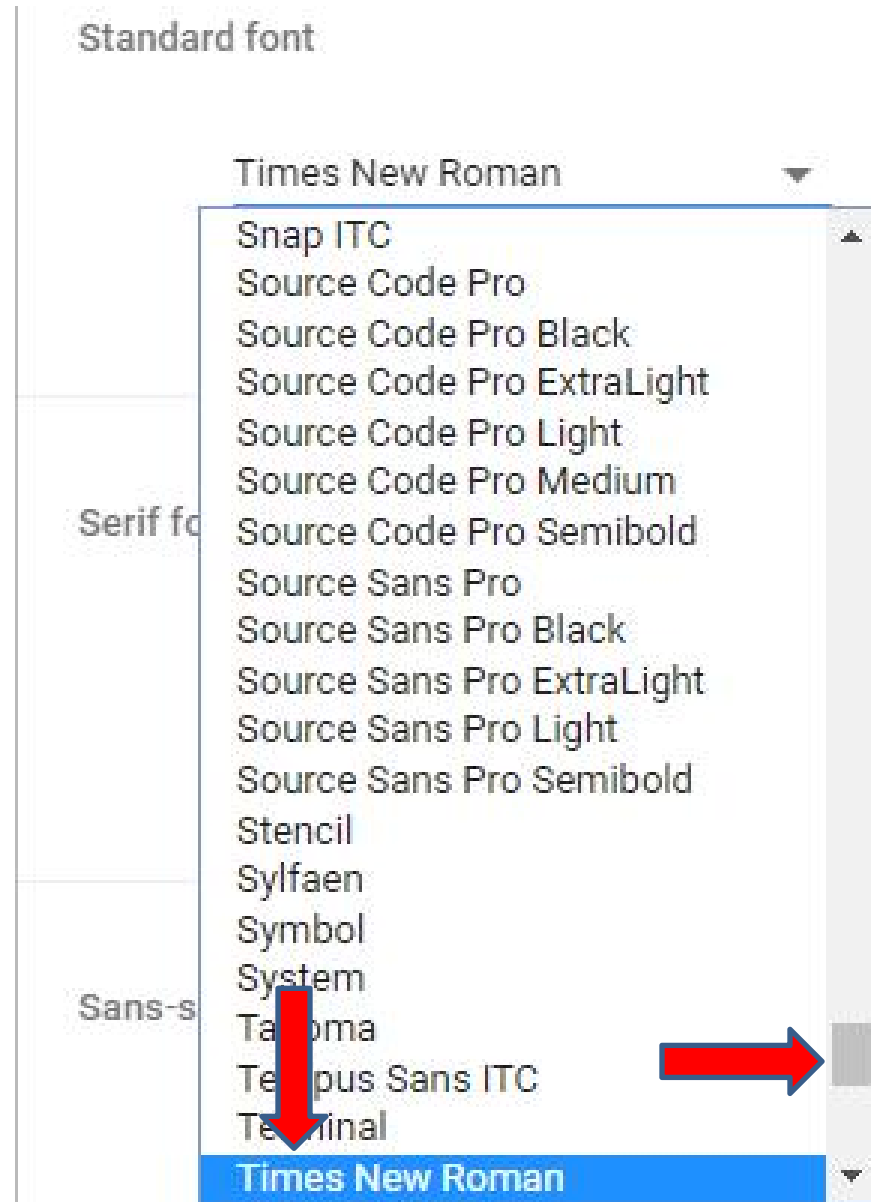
Standard font

Times New Roman

Snap ITC
Source Code Pro
Source Code Pro Black
Source Code Pro ExtraLight
Source Code Pro Light
Source Code Pro Medium
Source Code Pro Semibold
Source Sans Pro
Source Sans Pro Black
Source Sans Pro ExtraLight
Source Sans Pro Light
Source Sans Pro Semibold
Stencil
Sylfaen
Symbol
System
Ta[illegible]oma
Te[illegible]pus Sans ITC
Te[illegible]inal
Times New Roman

Serif fo

Sans-s